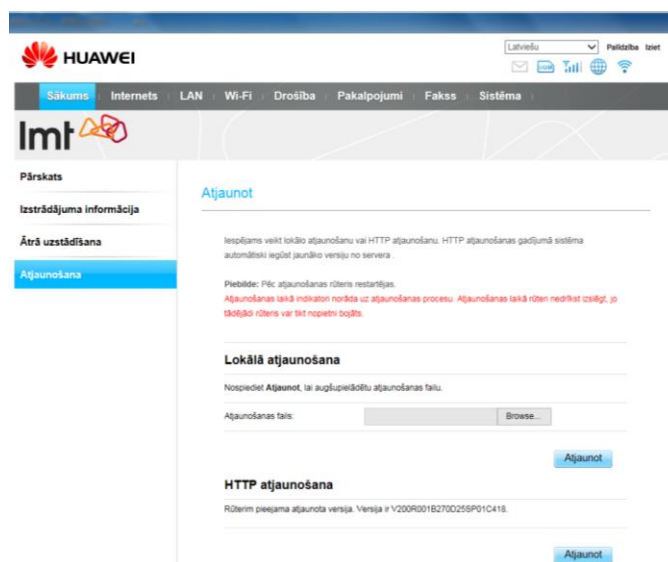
HUAWEI

Latviešu
Palīdzība Iziet

Sākums | Internets | LAN | Wi-Fi | Drošība | Pakalpojumi | Fakss | Sistēma

lmt

Pārskats

Izstrādājuma informācija

Ātrā uzstādīšana

Atjaunošana

Atjaunot

Iespējams veikt lokālo atjaunošanu vai HTTP atjaunošanu. HTTP atjaunošanas gadījumā sistēma automātiski iegūst jaunāko versiju no servera .

Piebilde: Pēc atjaunošanas rūteris restartējas.
Atjaunošanas laikā indikatori norāda uz atjaunošanas procesu. Atjaunošanas laikā rūteri nedrīkst izslēgt, jo tādējādi rūteris var tikt nopietni bojāts.

Lokālā atjaunošana

Nospiediet Atjaunot, lai augšupielādētu atjaunošanas failu.

Atjaunošanas fails:
Browse...

Atjaunot

HTTP atjaunošana

Rūterim pieejama atjaunota versija. Versija ir V200R001B270D25SP01C418.

Atjaunot